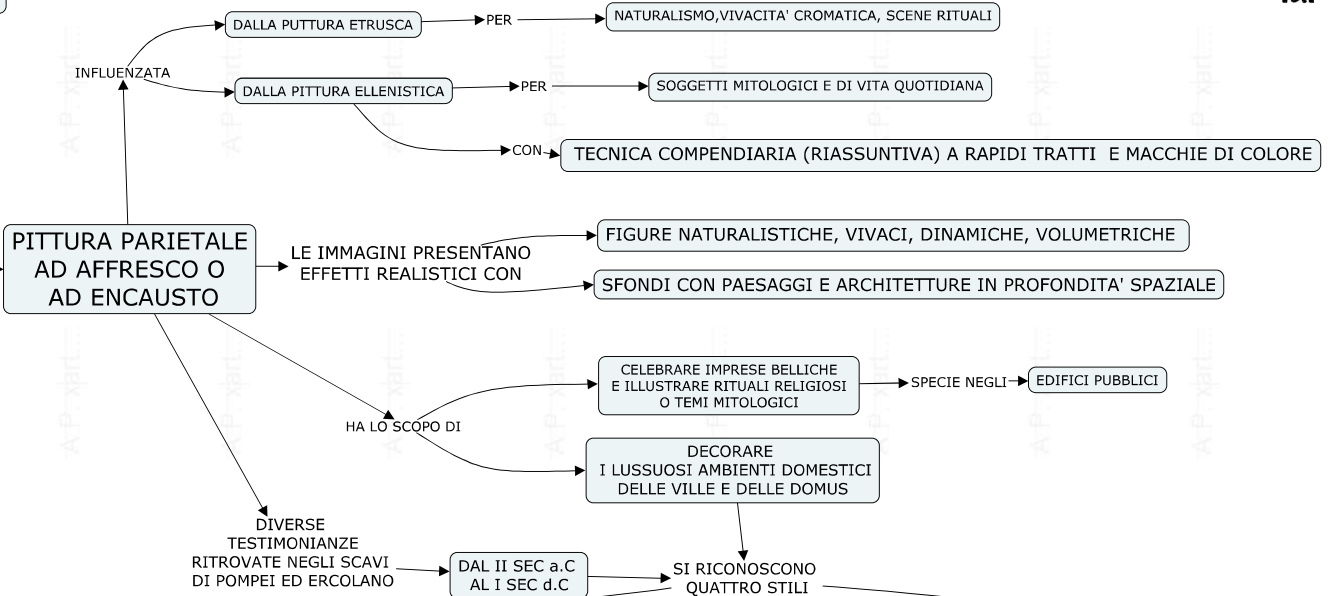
DALLA PUTTURA ETRUSCA

PER

NATURALISMO,VIVACITA' CROMATICA, SCENE RITUALI

INFLUENZATA

DALLA PITTURA ELLENISTICA

PER

SOGGETTI MITOLOGICI E DI VITA QUOTIDIANA

CON

TECNICA COMPENDIARIA (RIASSUNTIVA) A RAPIDI TRATTI E MACCHIE DI COLORE

PITTURA PARIETALE AD AFFRESCO O AD ENCAUSTO

LE IMMAGINI PRESENTANO EFFETTI REALISTICI CON

FIGURE NATURALISTICHE, VIVACI, DINAMICHE, VOLUMETRICHE

SFONDI CON PAESAGGI E ARCHITETTURE IN PROFONDITA' SPAZIALE

HA LO SCOPO DI

CELEBRARE IMPRESE BELLICHE E ILLUSTRARE RITUALI RELIGIOSI O TEMI MITOLOGICI

SPECIE NEGLI

EDIFICI PUBBLICI

DECORARE I LUSSUOSI AMBIENTI DOMESTICI DELLE VILLE E DELLE DOMUS

DIVERSE TESTIMONIANZE RITROVATE NEGLI SCAVI DI POMPEI ED ERCOLANO

DAL II SEC a.C AL I SEC d.C

SI RICONOSCONO QUATTRO STILI